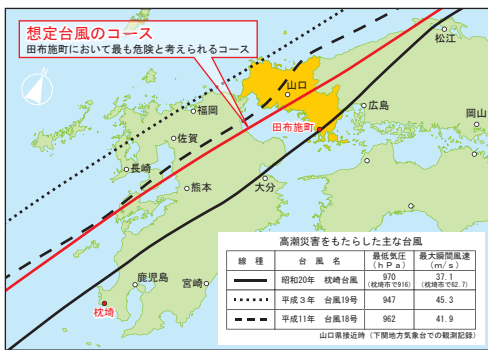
想定台風のコース
田布施町において最も危険と考えられるコース

松江
山口
福岡
広島
岡山
佐賀
田布施町
長崎
熊本
大分
鹿児島
宮崎
枕崎

高潮災害をもたらした主な台風

| 線種 | 台風名 | 最低気圧 (hPa) | 最大瞬間風速 (m/s) |
|---|---|---|---|
| ━━ | 昭和20年 枕崎台風 | 970 (枕崎市で916) | 37.1 (枕崎市で62.7) |
| ・・・・・ | 平成３年 台風19号 | 947 | 45.3 |
| ━ ━ | 平成11年 台風18号 | 962 | 41.9 |

山口県接近時（下関地方気象台での観測記録）